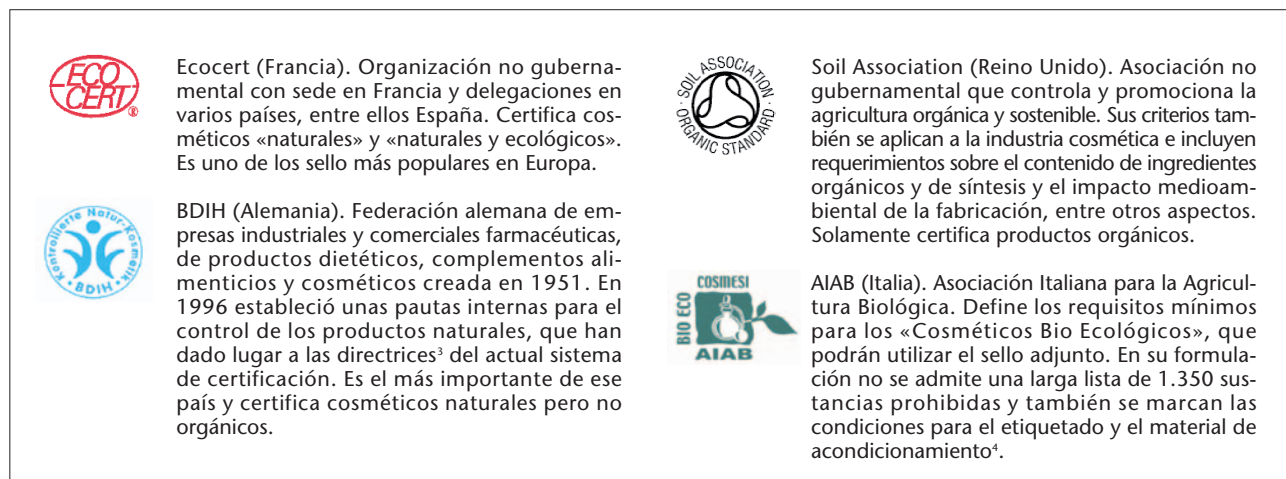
ECO CERT®

Ecocert (Francia). Organización no gubernamental con sede en Francia y delegaciones en varios países, entre ellos España. Certifica cosméticos «naturales» y «naturales y ecológicos». Es uno de los sello más populares en Europa.

Kontrollierte Natur-Kosmetik BDIH

BDIH (Alemania). Federación alemana de empresas industriales y comerciales farmacéuticas, de productos dietéticos, complementos alimenticios y cosméticos creada en 1951. En 1996 estableció unas pautas internas para el control de los productos naturales, que han dado lugar a las directrices$^3$ del actual sistema de certificación. Es el más importante de ese país y certifica cosméticos naturales pero no orgánicos.

SOIL ASSOCIATION ORGANIC STANDARD

Soil Association (Reino Unido). Asociación no gubernamental que controla y promociona la agricultura orgánica y sostenible. Sus criterios también se aplican a la industria cosmética e incluyen requerimientos sobre el contenido de ingredientes orgánicos y de síntesis y el impacto medioambiental de la fabricación, entre otros aspectos. Solamente certifica productos orgánicos.

COSMESI BIO ECO AIAB

AIAB (Italia). Asociación Italiana para la Agricultura Biológica. Define los requisitos mínimos para los «Cosméticos Bio Ecológicos», que podrán utilizar el sello adjunto. En su formulación no se admite una larga lista de 1.350 sustancias prohibidas y también se marcan las condiciones para el etiquetado y el material de acondicionamiento$^4$.